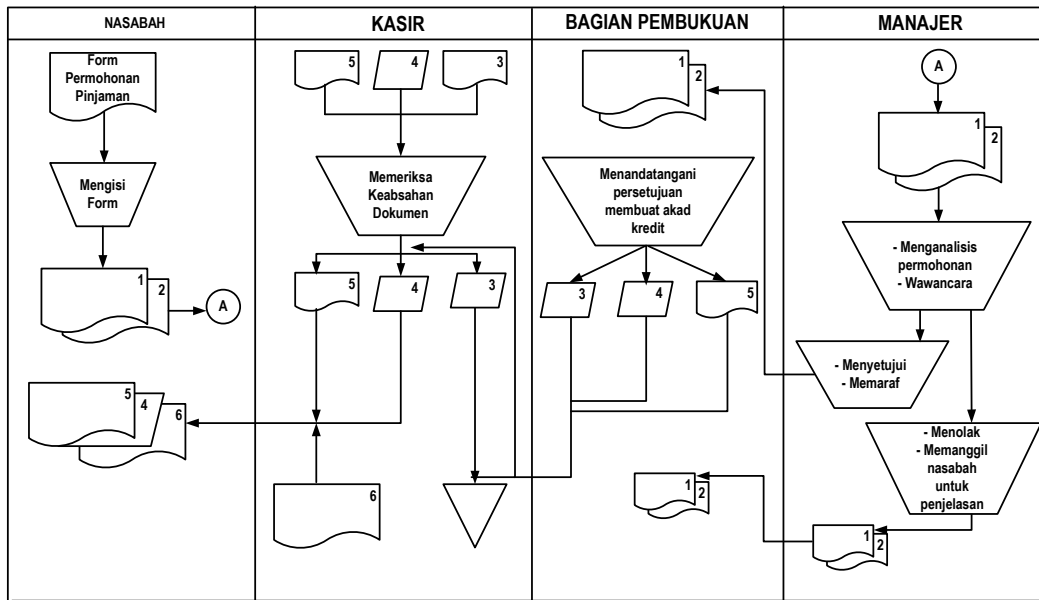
| NASABAH | KASIR | BAGIAN PEMBUKUAN | MANAJER |
|---|---|---|---|

Form Permohonan Pinjaman

Mengisi Form

1
2
A

5
4
6

5
4
3

Memeriksa Keabsahan Dokumen

5
4
3

6

1
2

Menandatangani persetujuan membuat akad kredit

3
4
5

1
2

A

1
2

- Menganalisis permohonan
- Wawancara

- Menyetujui
- Memaraf

- Menolak
- Memanggil nasabah untuk penjelasan

1
2